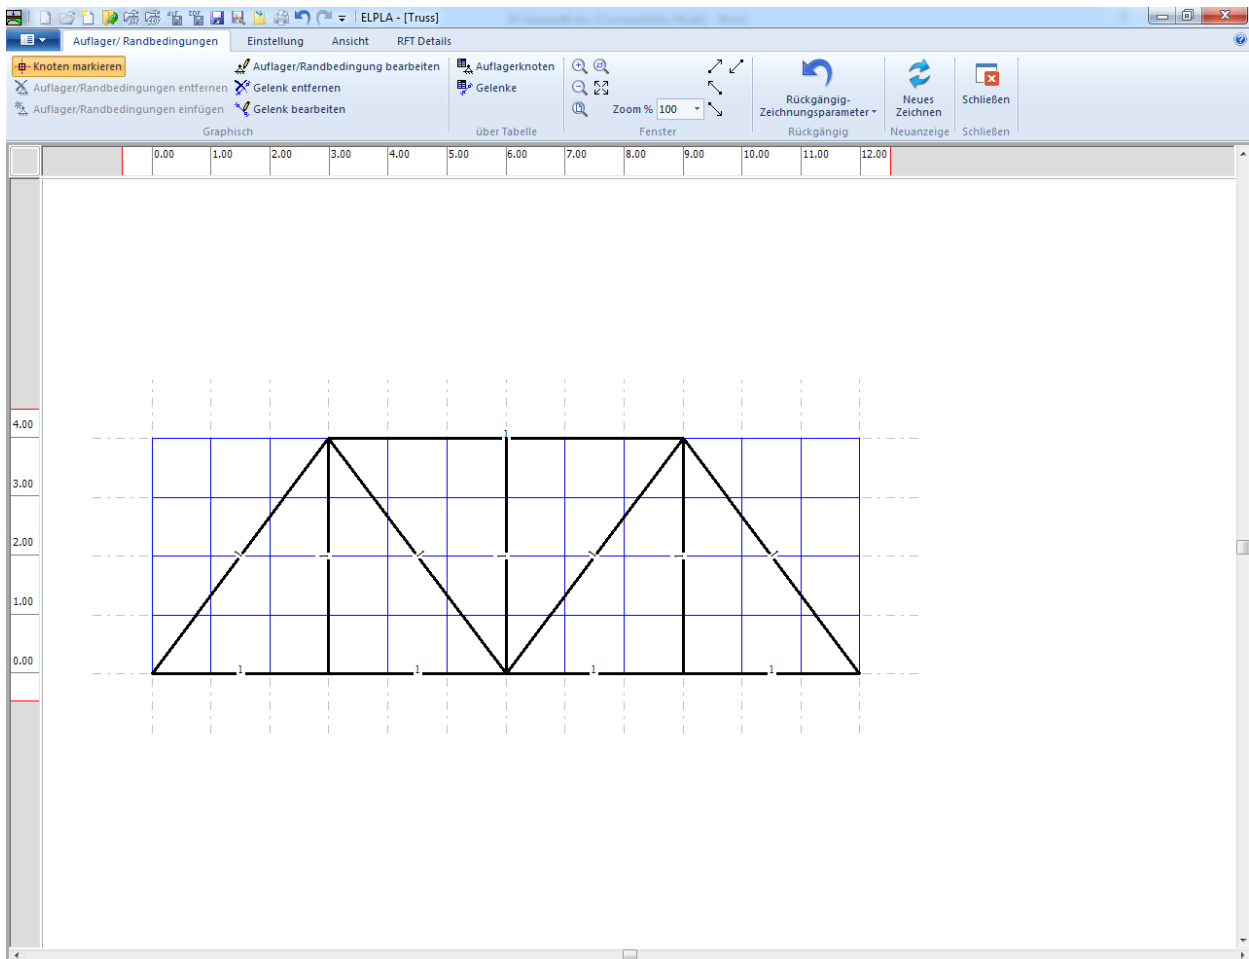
ELPLA - [Truss]

Auflager/ Randbedingungen
Einstellung
Ansicht
RFT Details

Knoten markieren
Auflager/Randbedingungen entfernen
Auflager/Randbedingungen einfügen
Auflager/Randbedingung bearbeiten
Gelenk entfernen
Gelenk bearbeiten
Graphisch

Auflagerknoten
Gelenke
über Tabelle

Zoom % 100
Fenster

Rückgängig-Zeichnungsparameter
Rückgängig

Neues Zeichnen
Neuanzeige

Schließen
Schließen

0.00 1.00 2.00 3.00 4.00 5.00 6.00 7.00 8.00 9.00 10.00 11.00 12.00

4.00
3.00
2.00
1.00
0.00